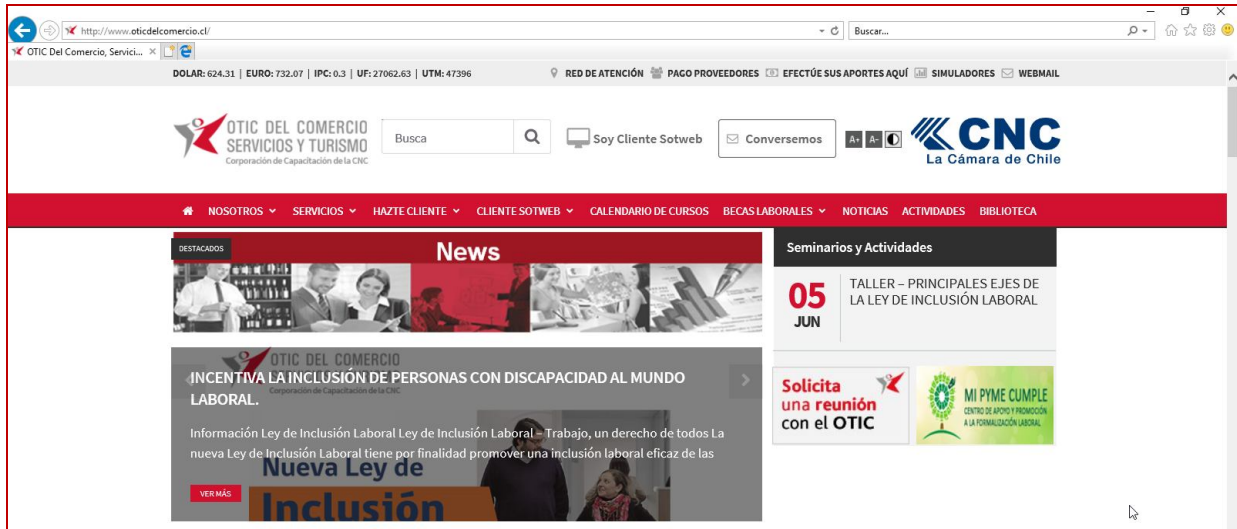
http://www.oticdelcomercio.cl/

Buscar...

OTIC Del Comercio, Servici... ×

DOLAR: 624.31 | EURO: 732.07 | IPC: 0.3 | UF: 27062.63 | UTM: 47396

RED DE ATENCIÓN PAGO PROVEEDORES EFECTÚE SUS APORTES AQUÍ SIMULADORES WEBMAIL

OTIC DEL COMERCIO SERVICIOS Y TURISMO
Corporación de Capacitación de la CNC

Busca

Soy Cliente Sotweb

Conversemos

A+ A-

CNC
La Cámara de Chile

NOSOTROS SERVICIOS HAZTE CLIENTE CLIENTE SOTWEB CALENDARIO DE CURSOS BECAS LABORALES NOTICIAS ACTIVIDADES BIBLIOTECA

DESTACADOS

News

OTIC DEL COMERCIO
Corporación de Capacitación de la CNC

INCENTIVA LA INCLUSIÓN DE PERSONAS CON DISCAPACIDAD AL MUNDO LABORAL.

Información Ley de Inclusión Laboral Ley de Inclusión Laboral – Trabajo, un derecho de todos La nueva Ley de Inclusión Laboral tiene por finalidad promover una inclusión laboral eficaz de las

Nueva Ley de Inclusión

VER MÁS

Seminarios y Actividades

05 JUN

TALLER – PRINCIPALES EJES DE LA LEY DE INCLUSIÓN LABORAL

Solicita una reunión con el OTIC

MI PYME CUMPLE
CENTRO DE APOYO Y PROMOCIÓN A LA FORMALIZACIÓN LABORAL